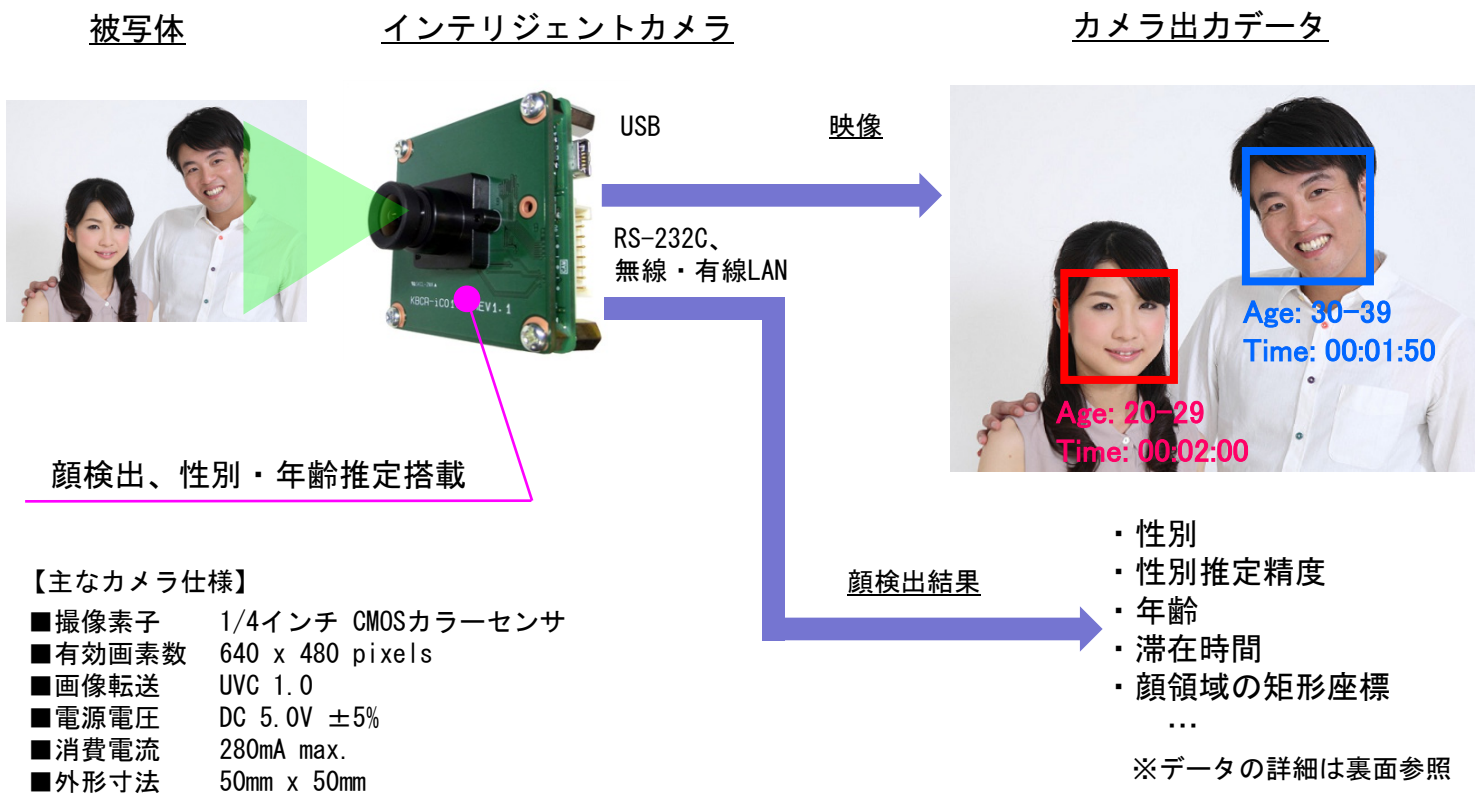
被写体

インテリジェントカメラ

カメラ出力データ

USB

映像

RS-232C、
無線・有線LAN

KBCR-iC01 REV1.1

Age: 30-39
Time: 00:01:50

Age: 20-29
Time: 00:02:00

顔検出、性別・年齢推定搭載

顔検出結果

・性別
・性別推定精度
・年齢
・滞在時間
・顔領域の矩形座標
…

※データの詳細は裏面参照

【主なカメラ仕様】

| | |
|---|---|
| ■撮像素子 | 1/4インチ CMOSカラーセンサ |
| ■有効画素数 | 640 x 480 pixels |
| ■画像転送 | UVC 1.0 |
| ■電源電圧 | DC 5.0V ±5% |
| ■消費電流 | 280mA max. |
| ■外形寸法 | 50mm x 50mm |